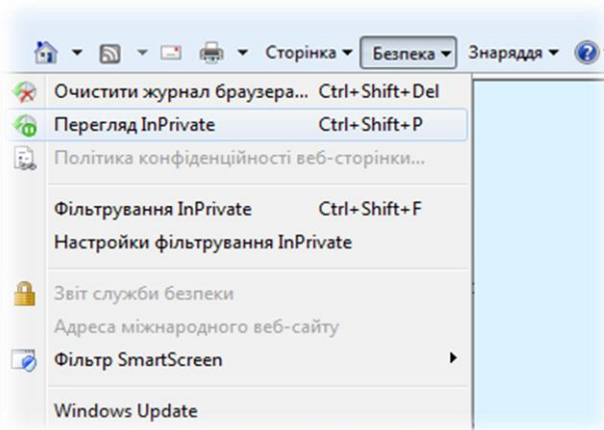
Сторінка ▾ Безпека ▾ Знаряддя ▾

Очистити журнал браузера... Ctrl+Shift+Del
Перегляд InPrivate Ctrl+Shift+P
Політика конфіденційності веб-сторінки...

Фільтрування InPrivate Ctrl+Shift+F
Настройки фільтрування InPrivate

Звіт служби безпеки
Адреса міжнародного веб-сайту
Фільтр SmartScreen

Windows Update